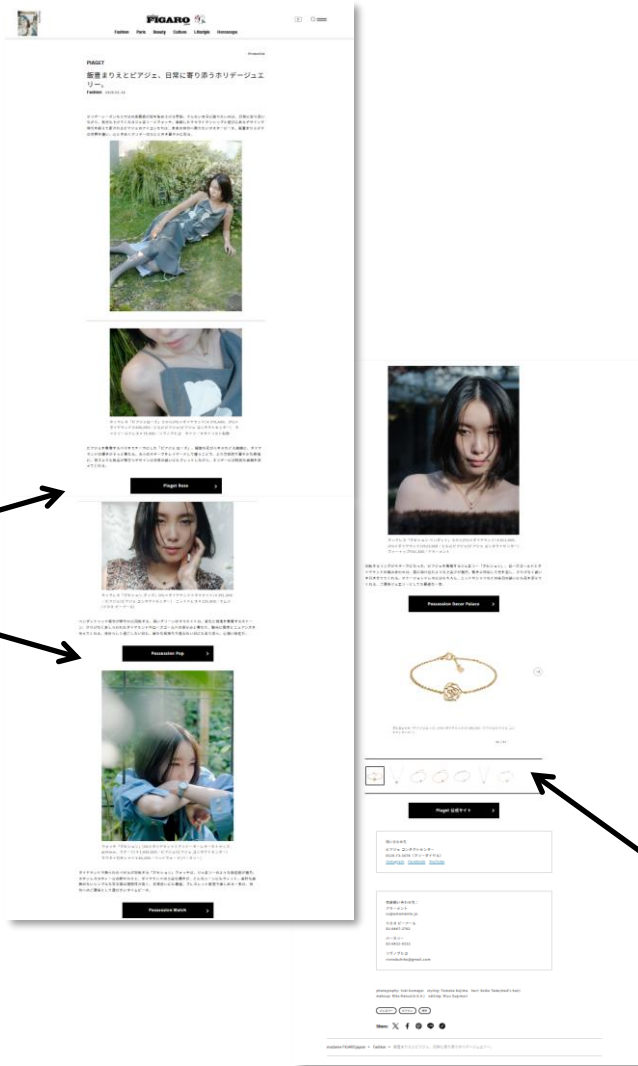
FIGARO

Fashion Paris Beauty Culture Lifestyle Horoscope

Promotion

PIAGET

飯豊まりえとピアジェ、日常に寄り添うホリデージュエリー。

Fashion 2020.12.10

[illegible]

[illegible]

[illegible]

Piaget Rose >

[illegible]

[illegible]

Possession Pop >

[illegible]

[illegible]

Possession Watch >

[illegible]

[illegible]

Possession Decor Palace >

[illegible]

Piaget 公式サイト >

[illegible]

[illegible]

Share:

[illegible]